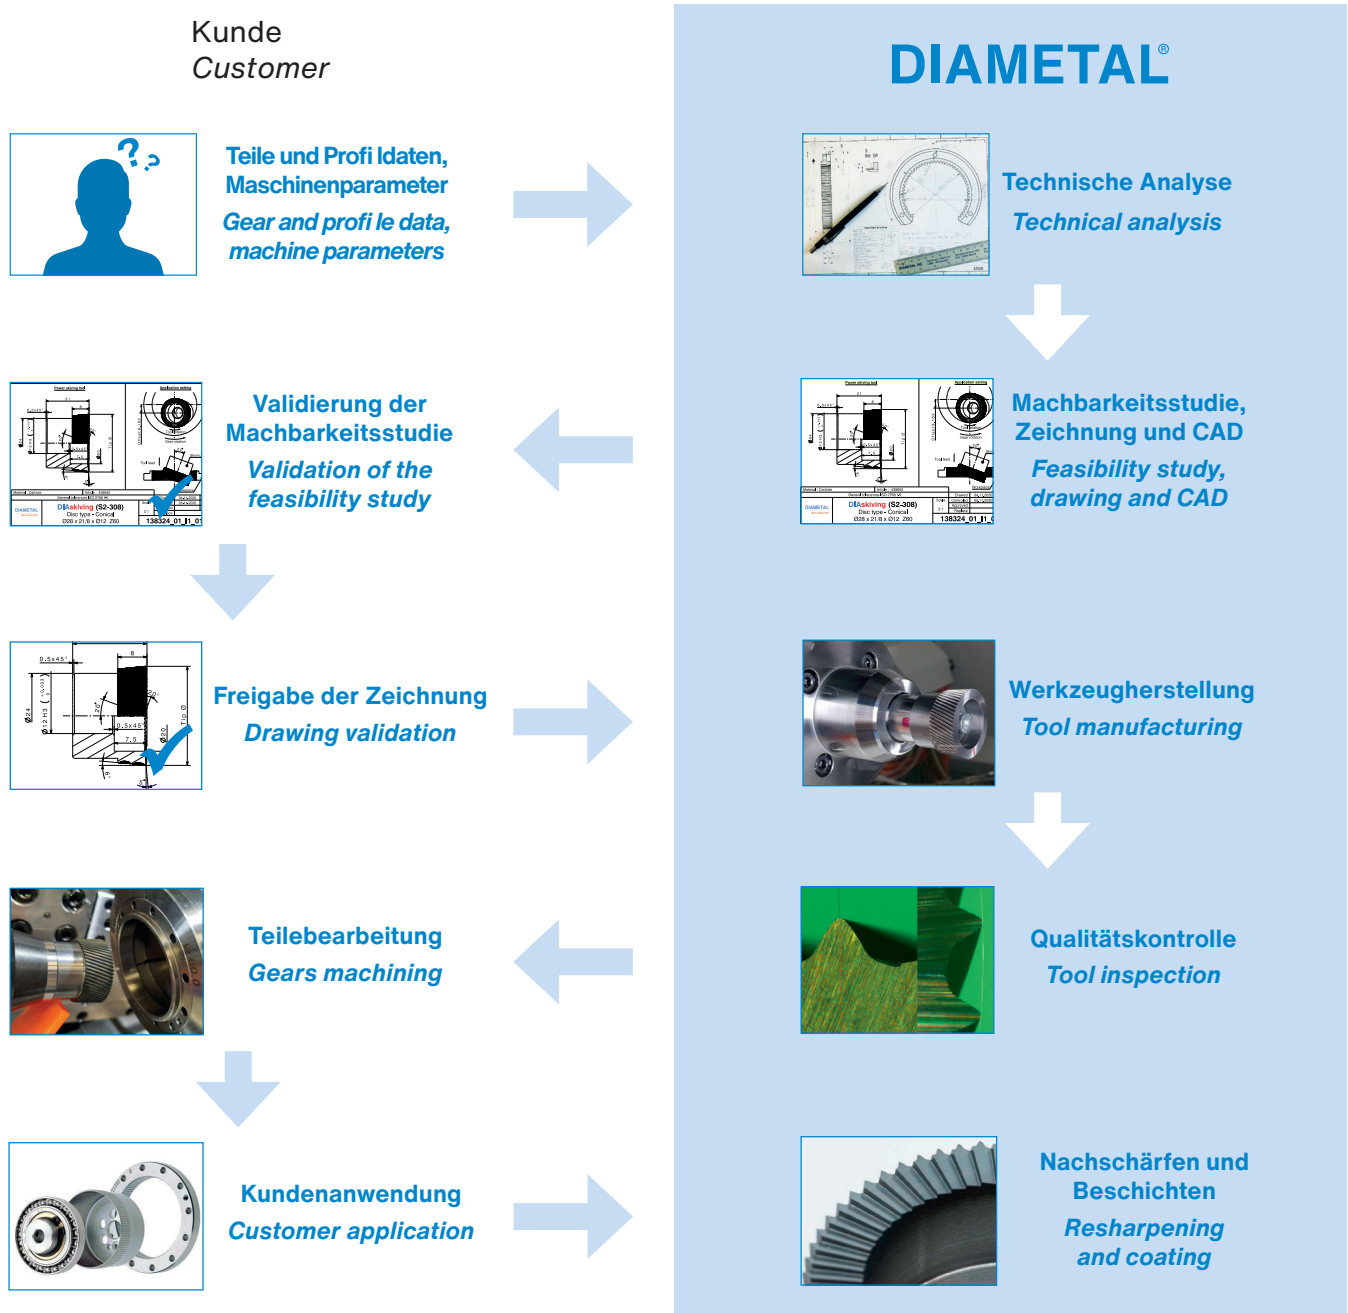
Kunde
Customer

DIAMETAL®

Teile und Profi ldaten, Maschinenparameter
Gear and profi le data, machine parameters

Technische Analyse
Technical analysis

Validierung der Machbarkeitsstudie
Validation of the feasibility study

Machbarkeitsstudie, Zeichnung und CAD
Feasibility study, drawing and CAD

Freigabe der Zeichnung
Drawing validation

Werkzeugherstellung
Tool manufacturing

Teilebearbeitung
Gears machining

Qualitätskontrolle
Tool inspection

Kundenanwendung
Customer application

Nachschärfen und Beschichten
Resharpening and coating